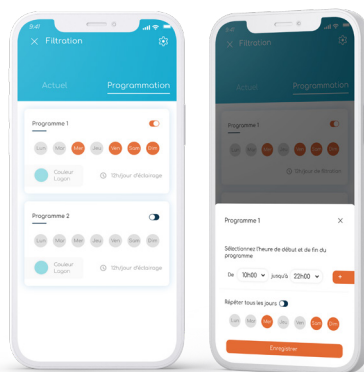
9:41

Filtration

Actuel

Programmation

Programme 1

Lun Mar Mer Jeu Ven Sam Dim

Couleur Lagon

12h/jour d'éclairage

Programme 2

Lun Mar Mer Jeu Ven Sam Dim

Couleur Lagon

12h/jour d'éclairage

9:41

Filtration

Actuel

Programmation

Programme 1

12h/jour d'éclairage

Programme 1

Sélectionnez l'heure de début et de fin du programme

De 10h00 jusqu'à 22h00 +

Répéter tous les jours

Lun Mar Mer Jeu Ven Sam Dim

Enregistrer